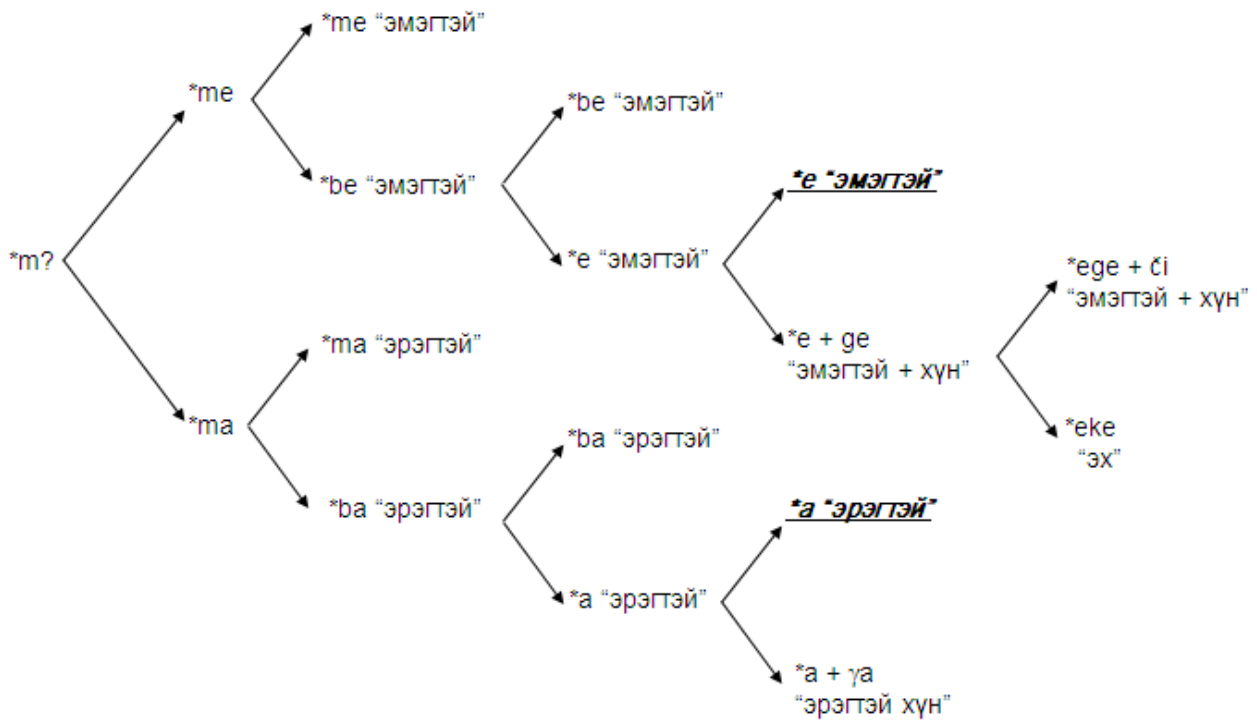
*me “эмэгтэй”

*me

*be “эмэгтэй”

*be “эмэгтэй”

*e “эмэгтэй”

*m?

*e “эмэгтэй”

*ege + či
“эмэгтэй + хүн”

*e + ge
“эмэгтэй + хүн”

*ma “эрэгтэй”

*eke
“эх”

*ma

*ba “эрэгтэй”

*ba “эрэгтэй”

*a “эрэгтэй”

*a “эрэгтэй”

*a + γa
“эрэгтэй хүн”